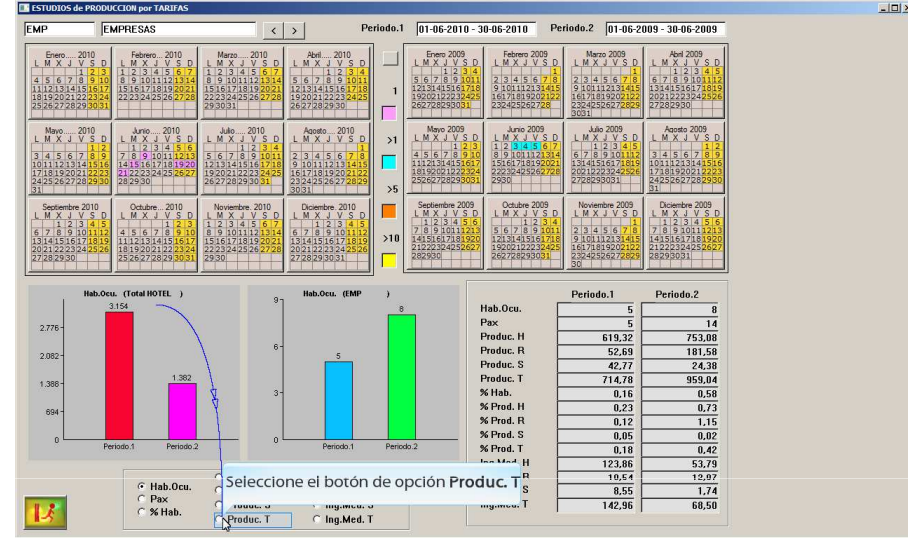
ESTUDIOS de PRODUCCION por TARIFAS

EMP | EMPRESAS | < | > | Periodo.1 | 01-06-2010 - 30-06-2010 | Periodo.2 | 01-06-2009 - 30-06-2009

Enero ... 2010
Febrero ... 2010
Marzo ... 2010
Abril ... 2010
Mayo ... 2010
Junio ... 2010
Julio ... 2010
Agosto ... 2010
Septiembre 2010
Octubre ... 2010
Noviembre. 2010
Diciembre . 2010

1
>1
>5
>10

Enero 2009
Febrero 2009
Marzo 2009
Abril 2009
Mayo 2009
Junio 2009
Julio 2009
Agosto 2009
Septiembre 2009
Octubre 2009
Noviembre 2009
Diciembre 2009

Hab.Ocu. (Total HOTEL )
3.154
2.776
2.082
1.388
694
0
1.382
Periodo.1
Periodo.2

Hab.Ocu. (EMP )
9
6
3
0
5
8
Periodo.1
Periodo.2

| | Periodo.1 | Periodo.2 |
|---|---|---|
| Hab.Ocu. | 5 | 8 |
| Pax | 5 | 14 |
| Produc. H | 619,32 | 753,08 |
| Produc. R | 52,69 | 181,58 |
| Produc. S | 42,77 | 24,38 |
| Produc. T | 714,78 | 959,04 |
| % Hab. | 0,16 | 0,58 |
| % Prod. H | 0,23 | 0,73 |
| % Prod. R | 0,12 | 1,15 |
| % Prod. S | 0,05 | 0,02 |
| % Prod. T | 0,18 | 0,42 |
| Ing.Med. H | 123,86 | 53,79 |
| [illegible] | 10,54 | 12,97 |
| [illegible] S | 8,55 | 1,74 |
| Ing.Med. T | 142,96 | 68,50 |

Hab.Ocu.
Pax
% Hab.
Produc. T
Ing.Med. T

Seleccione el botón de opción Produc. T